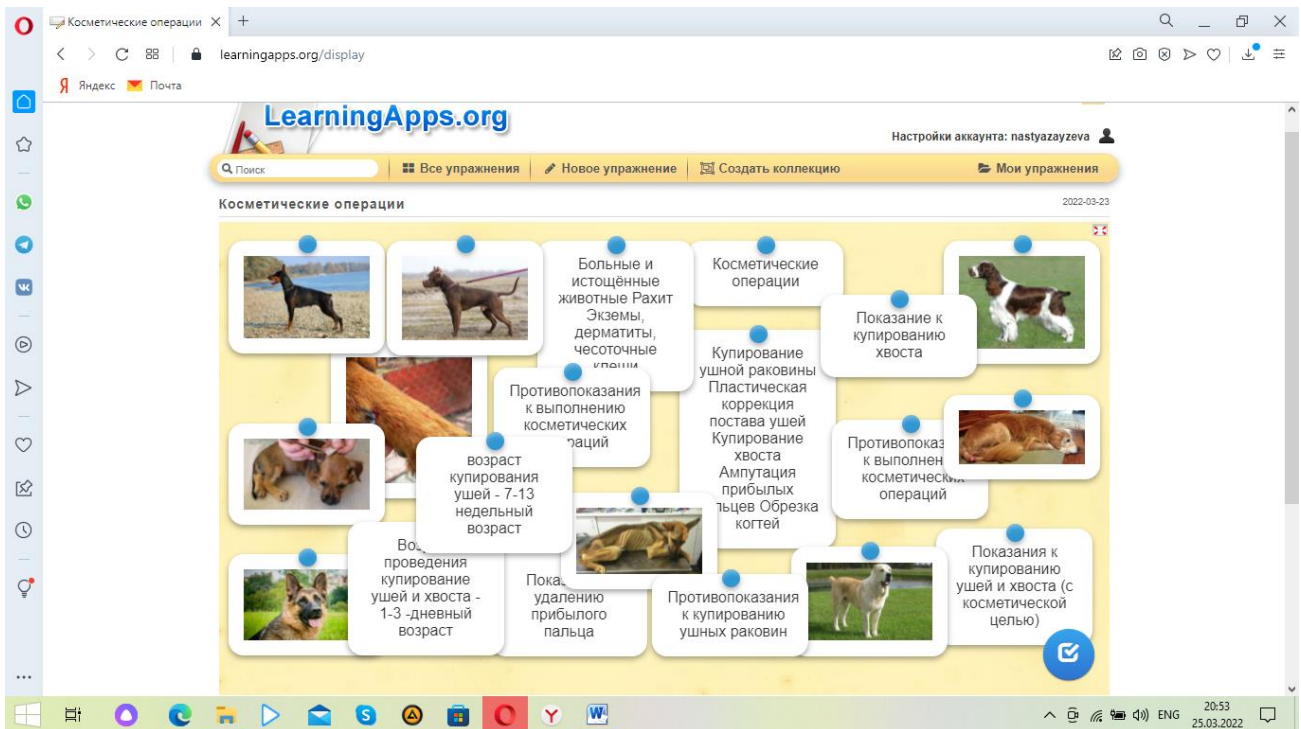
Косметические операции ×
learningapps.org/display
Яндекс Почта

LearningApps.org
Настройки аккаунта: nastyazayzeva
Поиск | Все упражнения | Новое упражнение | Создать коллекцию | Мои упражнения

Косметические операции
2022-03-23

Больные и истощённые животные Рахит Экземы, дерматиты, чесоточные клещи

Косметические операции

Показание к купированию хвоста

Купирование ушной раковины Пластическая коррекция постава ушей Купирование хвоста Ампутация прибылых пальцев Обрезка когтей

Противопоказания к выполнению косметических операций

Противопоказ к выполнен косметических операций

возраст купирования ушей - 7-13 недельный возраст

Воз проведения купирование ушей и хвоста - 1-3 -дневный возраст

Показ удалению прибылого пальца

Противопоказания к купированию ушных раковин

Показания к купированию ушей и хвоста (с косметической целью)

ENG 20:53 25.03.2022